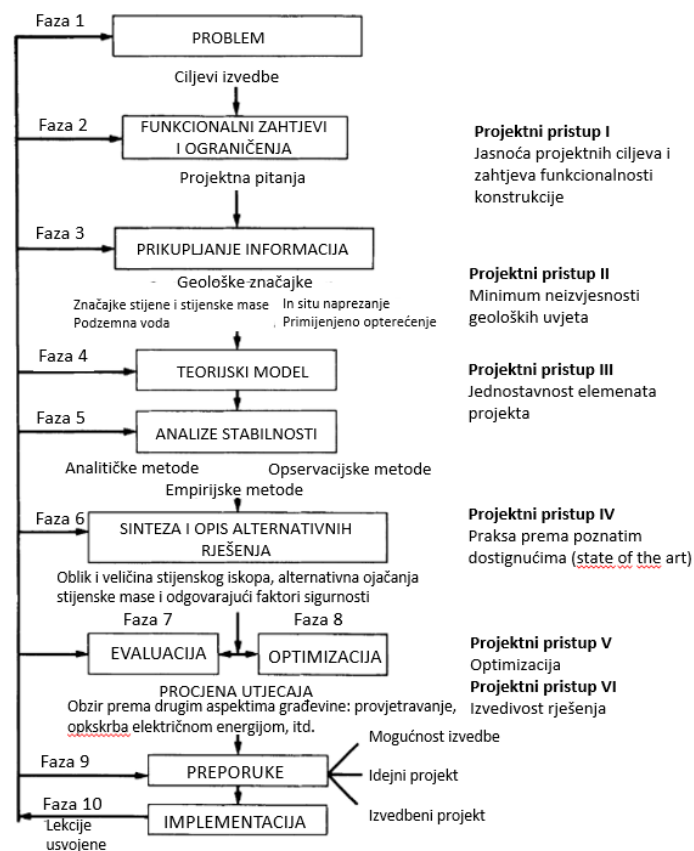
Faza 1
PROBLEM
Ciljevi izvedbe
Faza 2
FUNKCIONALNI ZAHTJEVI I OGRANIČENJA
Projektna pitanja

Projektni pristup I
Jasnoća projektnih ciljeva i zahtjeva funkcionalnosti konstrukcije

Faza 3
PRIKUPLJANJE INFORMACIJA
Geološke značajke
Značajke stijene i stijenske mase
Podzemna voda
In situ naprezanje
Primijenjeno opterećenje

Projektni pristup II
Minimum neizvjesnosti geoloških uvjeta

Faza 4
TEORIJSKI MODEL

Projektni pristup III
Jednostavnost elemenata projekta

Faza 5
ANALIZE STABILNOSTI
Analitičke metode
Opservacijske metode
Empirijske metode

Faza 6
SINTEZA I OPIS ALTERNATIVNIH RJEŠENJA

Projektni pristup IV
Praksa prema poznatim dostignućima (state of the art)

Oblik i veličina stijenskog iskopa, alternativna ojačanja stijenske mase i odgovarajući faktori sigurnosti

Faza 7
EVALUACIJA
Faza 8
OPTIMIZACIJA

Projektni pristup V
Optimizacija
Projektni pristup VI
Izvedivost rješenja

PROCJENA UTJECAJA
Obzir prema drugim aspektima građevine: provjetravanje, opkskrba električnom energijom, itd.

Mogućnost izvedbe
Faza 9
PREPORUKE
Idejni projekt
Izvedbeni projekt
Faza 10
IMPLEMENTACIJA
Lekcije usvojene